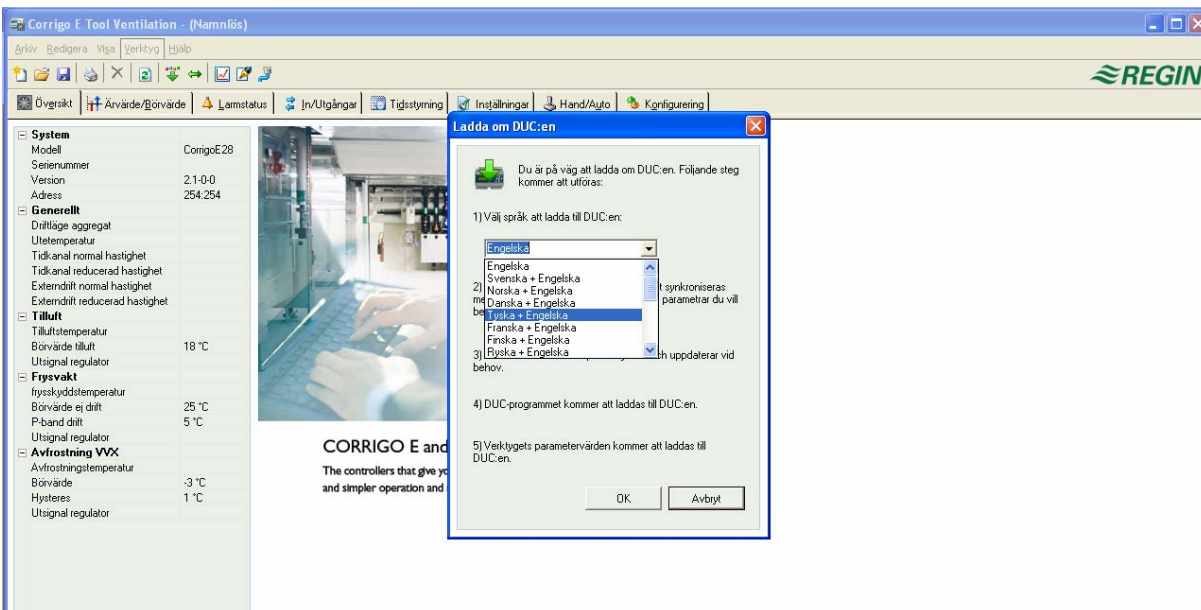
Corrigo E Tool Ventilation - (Namnlös)

Arkiv Redigera Visa Verktyg Hjälp

REGIN

Översikt | Ärvärde/Börvärde | Larmstatus | In/Utgångar | Tidsstyrning | Inställningar | Hand/Auto | Konfigurering

System
Modell CorrigoE28
Serienummer
Version 2.1-0-0
Adress 254:254
Generellt
Driftläge aggregat
Utetemperatur
Tidkanal normal hastighet
Tidkanal reducerad hastighet
Externdrift normal hastighet
Externdrift reducerad hastighet
Tilluft
Tilluftstemperatur
Börvärde tilluft 18 °C
Utsignal regulator
Frysvakt
frysskyddstemperatur
Börvärde ej drift 25 °C
P-band drift 5 °C
Utsignal regulator
Avfrostning VVX
Avfrostningstemperatur
Börvärde -3 °C
Hysteres 1 °C
Utsignal regulator

CORRIGO E and

The controllers that give yo
and simpler operation and

Ladda om DUC:en

Du är på väg att ladda om DUC:en. Följande steg kommer att utföras:

1) Välj språk att ladda till DUC:en:

Engelska

Engelska
Svenska + Engelska
Norska + Engelska
Danska + Engelska
Tyska + Engelska
Franska + Engelska
Finska + Engelska
Ryska + Engelska

2) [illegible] t synkroniseras me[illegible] parametrar du vill be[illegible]

3) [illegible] ch uppdaterar vid behov.

4) DUC-programmet kommer att laddas till DUC:en.

5) Verktygets parametervärden kommer att laddas till DUC:en.

OK | Avbryt